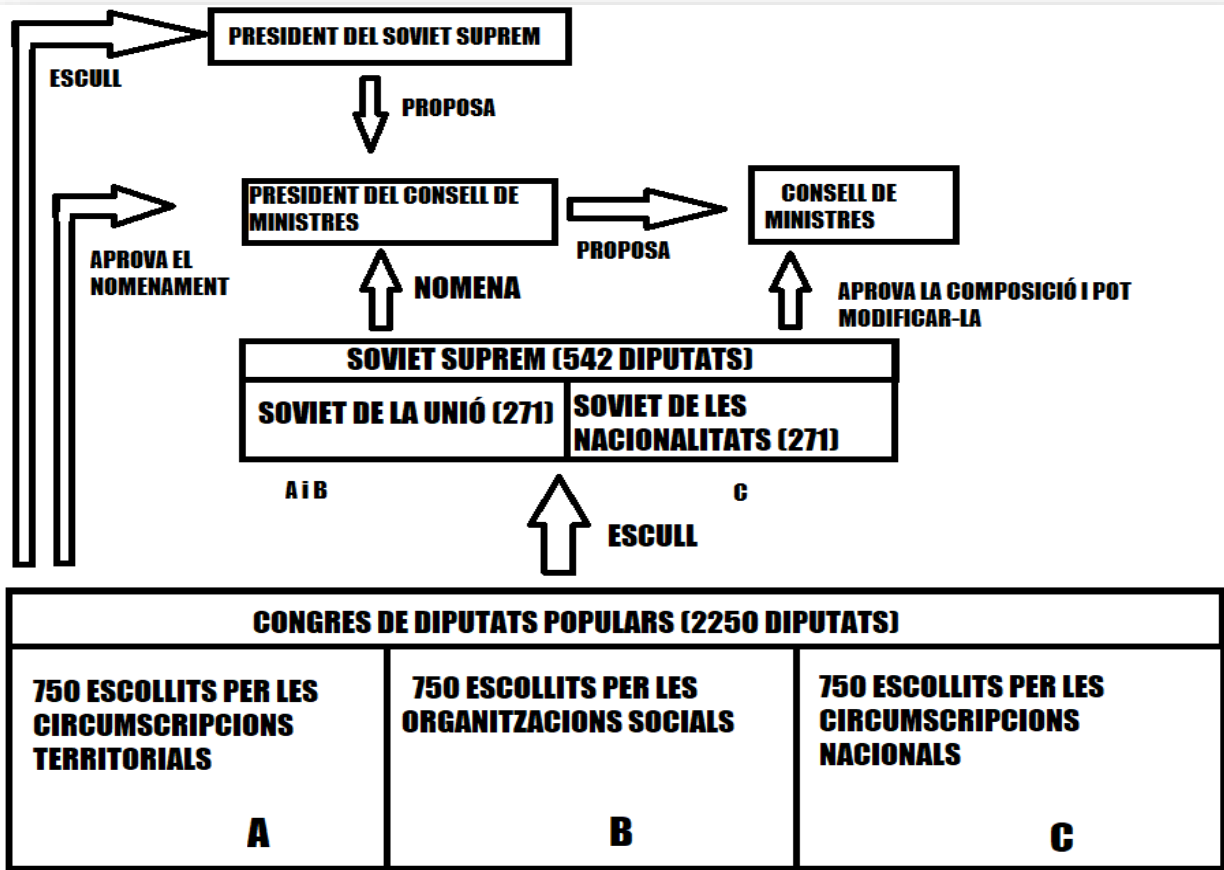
PRESIDENT DEL SOVIET SUPREM

ESCULL

PROPOSA

PRESIDENT DEL CONSELL DE MINISTRES

CONSELL DE MINISTRES

PROPOSA

APROVA EL NOMENAMENT

NOMENA

APROVA LA COMPOSICIÓ I POT MODIFICAR-LA

| SOVIET SUPREM (542 DIPUTATS) | |
|---|---|
| SOVIET DE LA UNIÓ (271) | SOVIET DE LES NACIONALITATS (271) |

A i B

C

ESCULL

| CONGRES DE DIPUTATS POPULARS (2250 DIPUTATS) | | |
|---|---|---|
| 750 ESCOLLITS PER LES CIRCUMSCRIPCIONS TERRITORIALS A | 750 ESCOLLITS PER LES ORGANITZACIONS SOCIALS B | 750 ESCOLLITS PER LES CIRCUMSCRIPCIONS NACIONALS C |